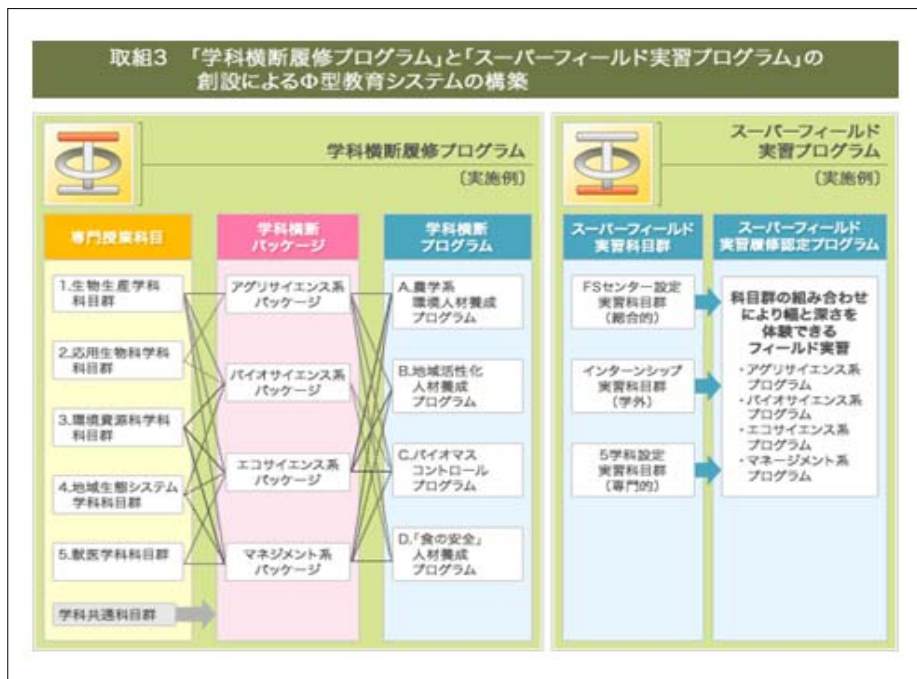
取組3 「学科横断履修プログラム」と「スーパーフィールド実習プログラム」の創設によるΦ型教育システムの構築

学科横断履修プログラム
〔実施例〕

専門授業科目

1.生物生産学科科目群

2.応用生物科学科科目群

3.環境資源科学科科目群

4.地域生態システム学科科目群

5.獣医学科科目群

学科共通科目群

学科横断パッケージ

アグリサイエンス系パッケージ

バイオサイエンス系パッケージ

エコサイエンス系パッケージ

マネジメント系パッケージ

学科横断プログラム

A.農学系環境人材養成プログラム

B.地域活性化人材養成プログラム

C.バイオマスコントロールプログラム

D.「食の安全」人材養成プログラム

スーパーフィールド実習プログラム
〔実施例〕

スーパーフィールド実習科目群

FSセンター設定実習科目群（総合的）

インターンシップ実習科目群（学外）

5学科設定実習科目群（専門的）

スーパーフィールド実習履修認定プログラム

科目群の組み合わせにより幅と深さを体験できるフィールド実習

・アグリサイエンス系プログラム
・バイオサイエンス系プログラム
・エコサイエンス系プログラム
・マネージメント系プログラム